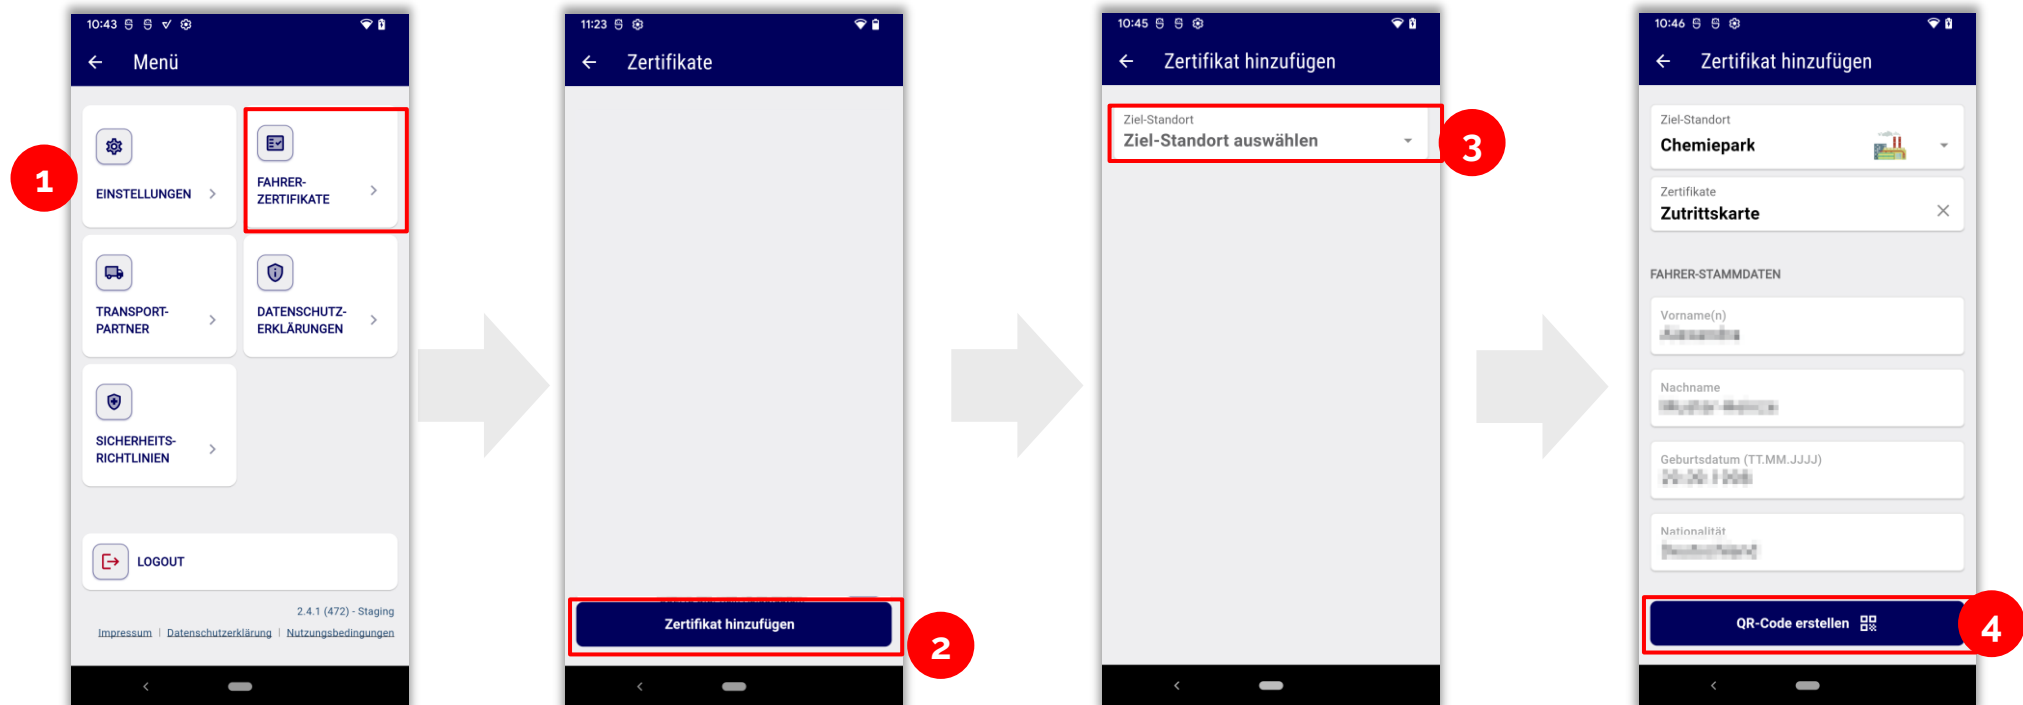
10:43

Menü

1

EINSTELLUNGEN

FAHRER-ZERTIFIKATE

TRANSPORT-PARTNER

DATENSCHUTZ-ERKLÄRUNGEN

SICHERHEITS-RICHTLINIEN

LOGOUT

2.4.1 (472) - Staging

Impressum | Datenschutzerklärung | Nutzungsbedingungen

11:23

Zertifikate

Zertifikat hinzufügen

2

10:45

Zertifikat hinzufügen

Ziel-Standort
Ziel-Standort auswählen

3

10:46

Zertifikat hinzufügen

Ziel-Standort
Chemiepark

Zertifikate
Zutrittskarte

FAHRER-STAMMDATEN

Vorname(n)
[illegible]

Nachname
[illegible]

Geburtsdatum (TT.MM.JJJJ)
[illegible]

Nationalität
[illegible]

QR-Code erstellen

4